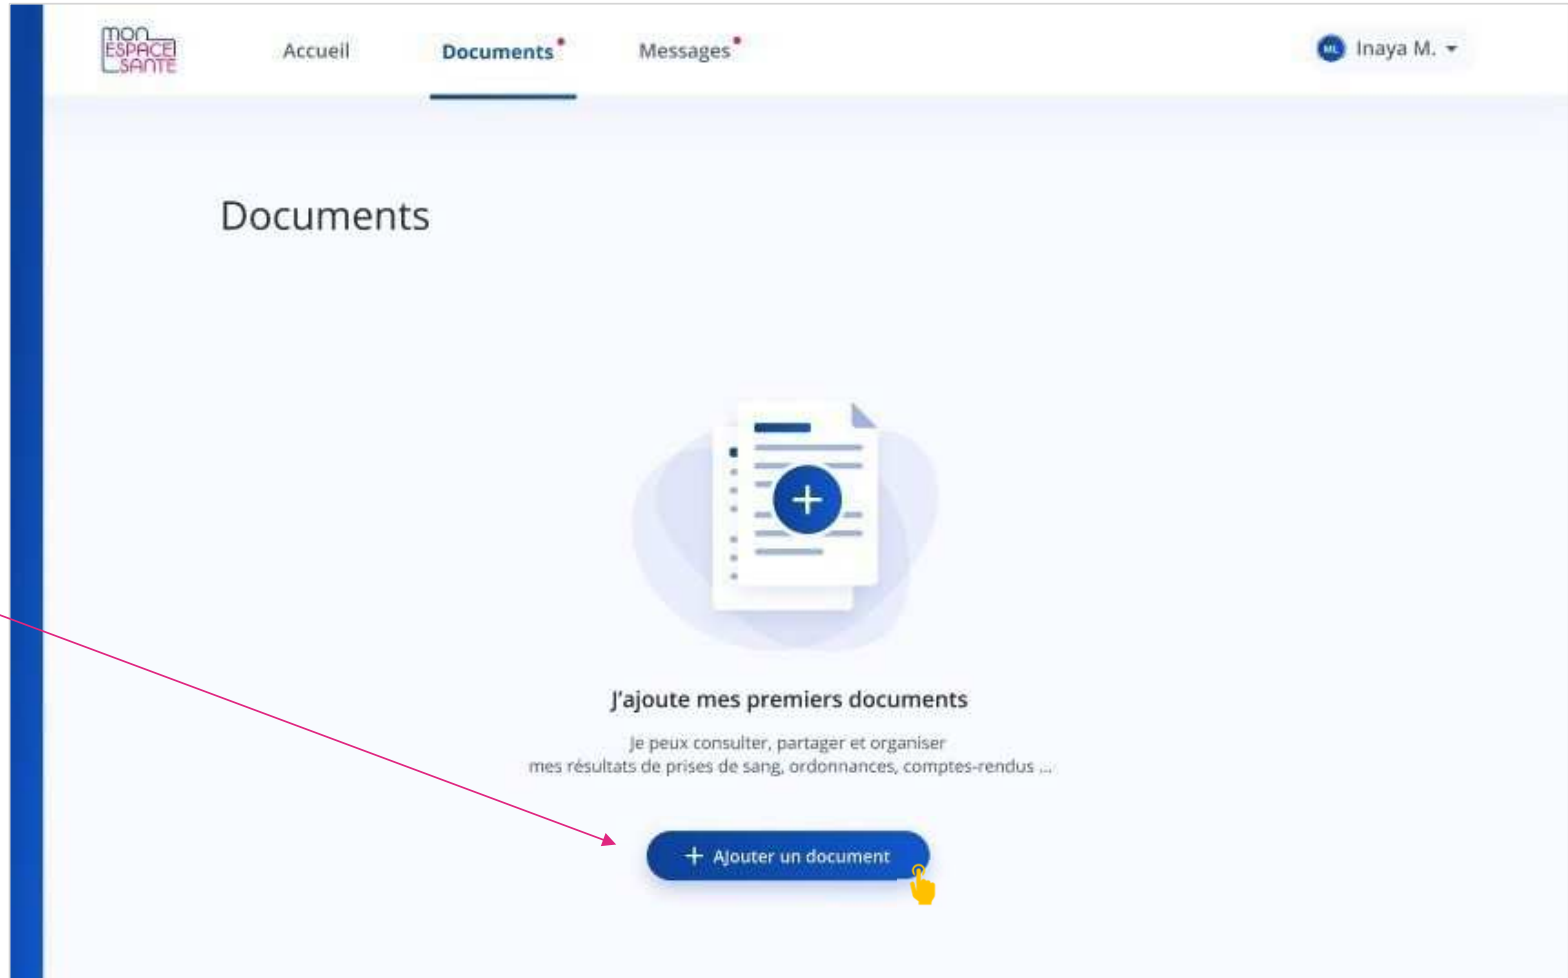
mon ESPACE SANTE

Accueil Documents Messages

ML Inaya M.

Documents

J'ajoute mes premiers documents

Je peux consulter, partager et organiser mes résultats de prises de sang, ordonnances, comptes-rendus ...

+ Ajouter un document